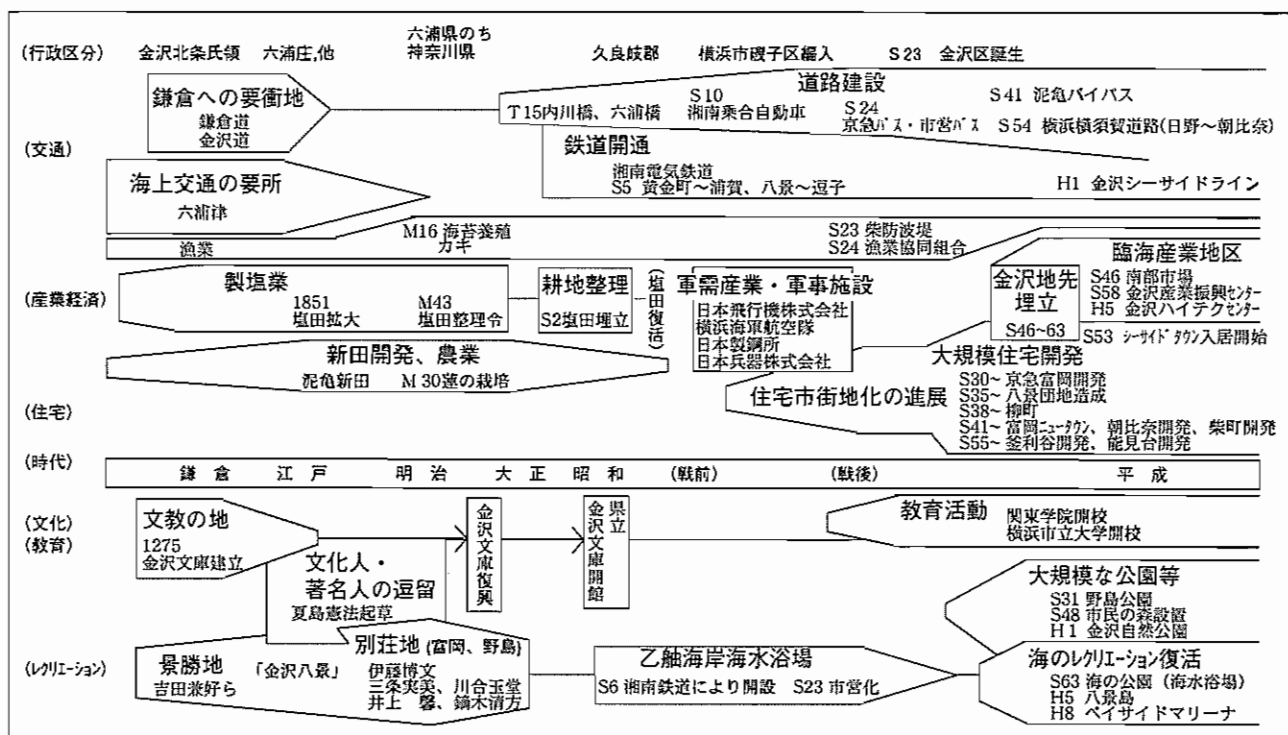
(行政区分) 金沢北条氏領 六浦庄,他 六浦県のち神奈川県 久良岐郡 横浜市磯子区編入 S23 金沢区誕生

(交通)
鎌倉への要衝地
鎌倉道
金沢道

道路建設
T15内川橋、六浦橋 S10 湘南乗合自動車 S24 京急バス・市営バス S41 泥亀バイパス S54 横浜横須賀道路(日野～朝比奈)

鉄道開通
湘南電気鉄道
S5 黄金町～浦賀、八景～逗子 H1 金沢シーサイドライン

海上交通の要所
六浦津

漁業 M16 海苔養殖 カキ S23 柴防波堤 S24 漁業協同組合

(産業経済)
製塩業
1851 塩田拡大 M43 塩田整理令

耕地整理
S2塩田埋立

(塩田復活)

軍需産業・軍事施設
日本飛行機株式会社
横浜海軍航空隊
日本製鋼所
日本兵器株式会社

金沢地先埋立
S46~63

臨海産業地区
S46 南部市場
S58 金沢産業振興センター
H5 金沢ハイテクセンター
S53 シーサイドタウン入居開始

新田開発、農業
泥亀新田 M30梨の栽培

(住宅)
大規模住宅開発
住宅市街地化の進展
S30~ 京急富岡開発
S35~ 八景団地造成
S38~ 柳町
S41~ 富岡ニュータウン、朝比奈開発、柴町開発
S55~ 釜利谷開発、能見台開発

(時代) 鎌倉 江戸 明治 大正 昭和 (戦前) (戦後) 平成

(文化)
(教育)
文教の地
1275
金沢文庫建立

文化人・著名人の逗留
夏島憲法起草

金沢文庫復興

県立金沢文庫開館

教育活動 関東学院開校 横浜市立大学開校

大規模な公園等
S31 野島公園
S48 市民の森設置
H1 金沢自然公園

(レクリエーション)
景勝地
吉田兼好ら 「金沢八景」

別荘地 (富岡、野島)
伊藤博文
三条実美、川合玉堂
井上 馨、鏑木清方

乙舳海岸海水浴場
S6 湘南鉄道により開設 S23 市営化

海のレクリエーション復活
S63 海の公園 (海水浴場)
H5 八景島
H8 ベイサイドマリーナ